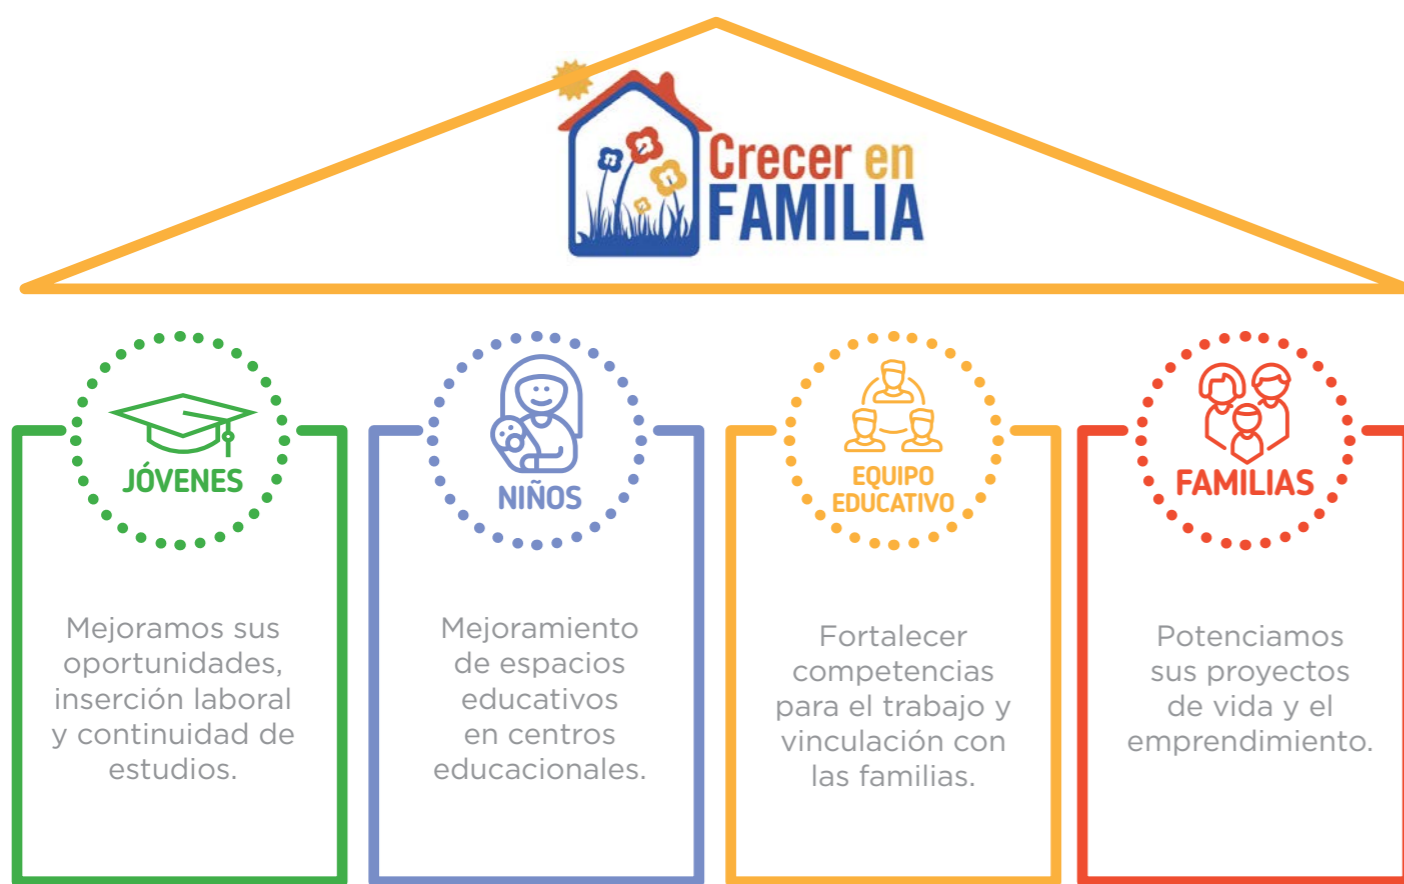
Crecer en FAMILIA

JÓVENES

Mejoramos sus oportunidades, inserción laboral y continuidad de estudios.

NIÑOS

Mejoramiento de espacios educativos en centros educacionales.

EQUIPO EDUCATIVO

Fortalecer competencias para el trabajo y vinculación con las familias.

FAMILIAS

Potenciamos sus proyectos de vida y el emprendimiento.